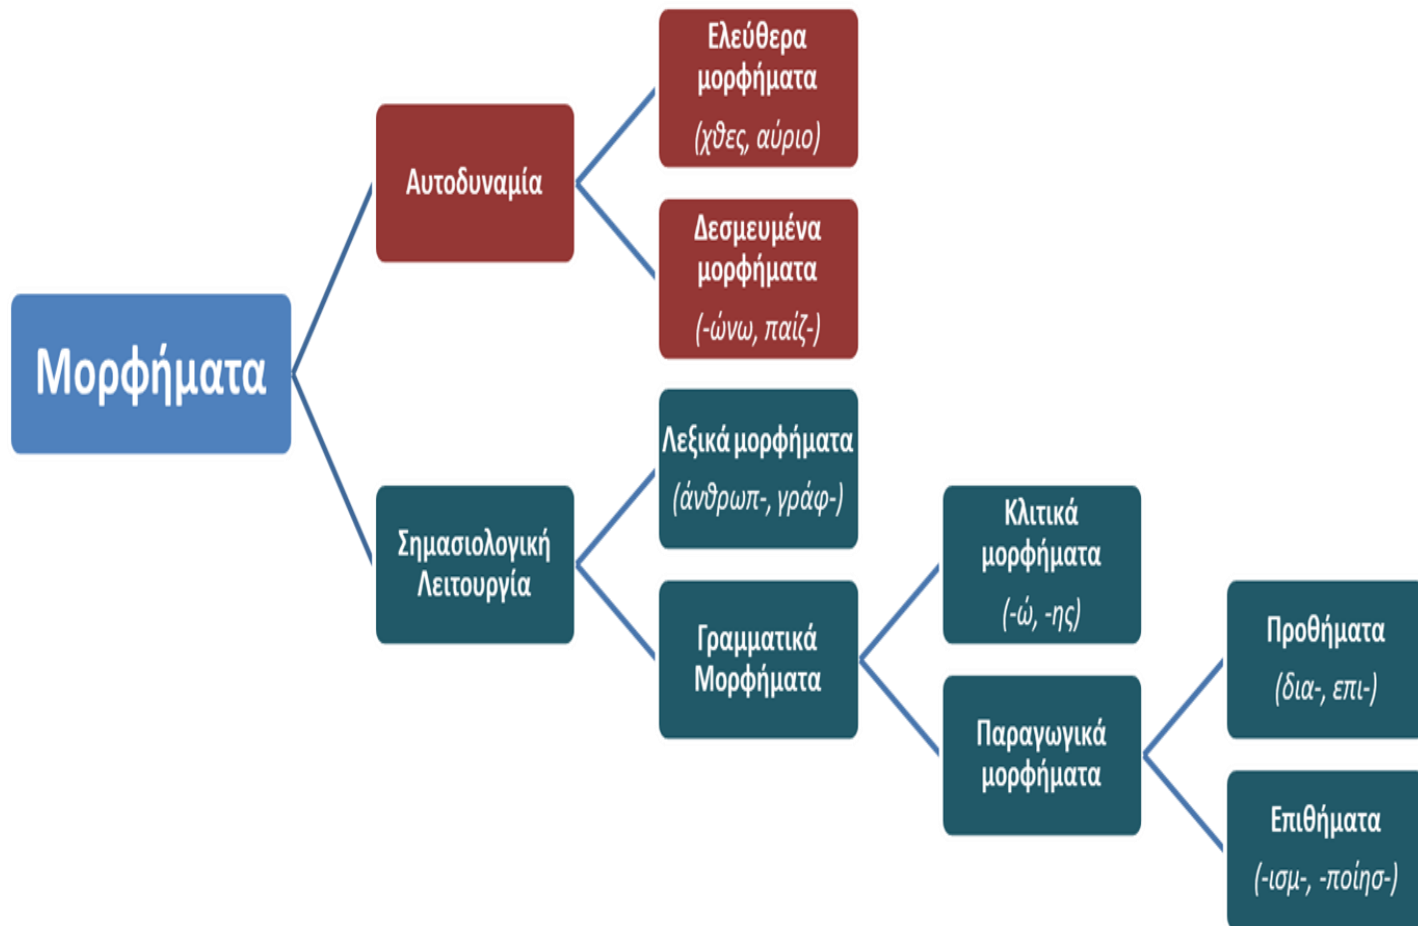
Μορφήματα

Αυτοδυναμία

Ελεύθερα μορφήματα
(χθες, αύριο)

Δεσμευμένα μορφήματα
(-ώνω, παίζ-)

Σημασιολογική Λειτουργία

Λεξικά μορφήματα
(άνθρωπ-, γράφ-)

Γραμματικά Μορφήματα

Κλιτικά μορφήματα
(-ώ, -ης)

Παραγωγικά μορφήματα

Προθήματα
(δια-, επι-)

Επιθήματα
(-ισμ-, -ποίησ-)